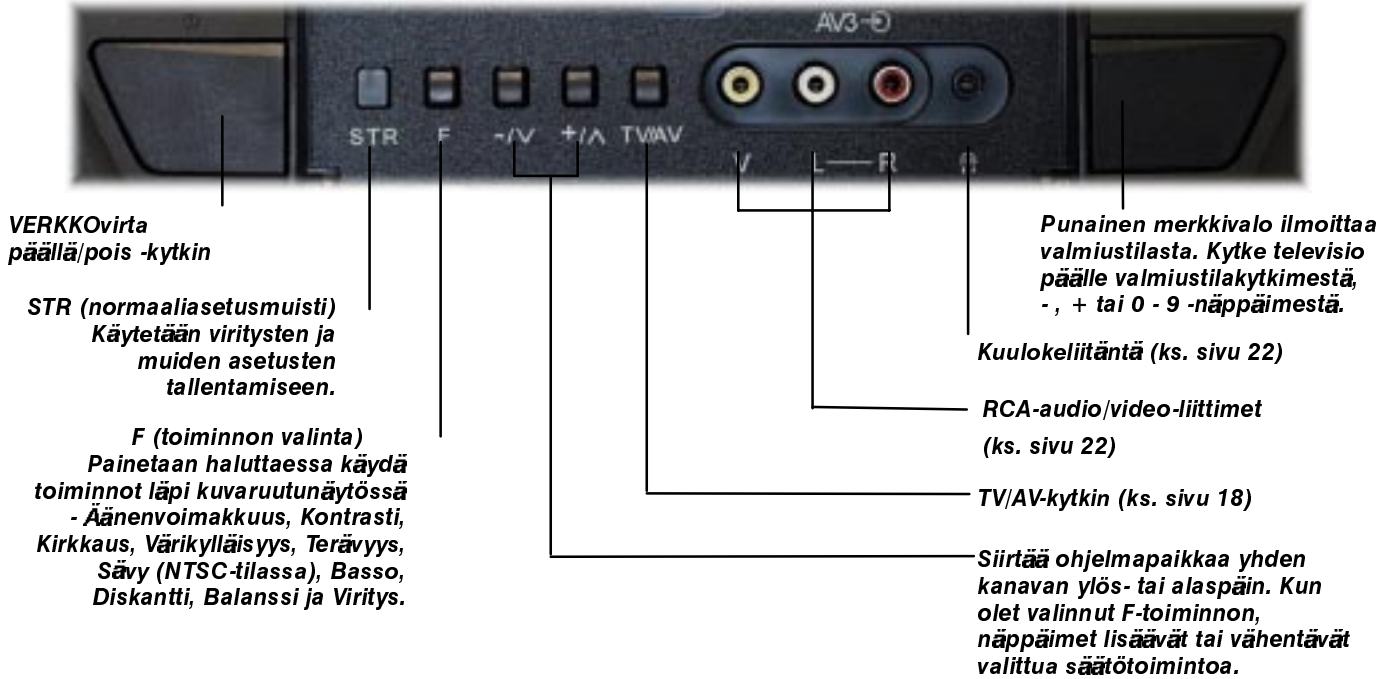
AV3-

STR F -/V +/Λ TV/AV

V L——R

VERKKOvirta päällä/pois -kytkin

STR (normaaliasetusmuisti) Käytetään viritysten ja muiden asetusten tallentamiseen.

F (toiminnon valinta) Painetaan haluttaessa käydä toiminnot läpi kuvaruutunäytössä - Äänenvoimakkuus, Kontrasti, Kirkkaus, Värikylläisyys, Terävyys, Sävy (NTSC-tilassa), Basso, Diskantti, Balanssi ja Viritys.

Punainen merkkivalo ilmoittaa valmiustilasta. Kytke televisio päälle valmiustilakytkimestä, - , + tai 0 - 9 -näppäimestä.

Kuulokeliitäntä (ks. sivu 22)

RCA-audio/video-liittimet (ks. sivu 22)

TV/AV-kytkin (ks. sivu 18)

Siirtää ohjelmapaikkaa yhden kanavan ylös- tai alaspäin. Kun olet valinnut F-toiminnon, näppäimet lisäävät tai vähentävät valittua säätötoimintoa.